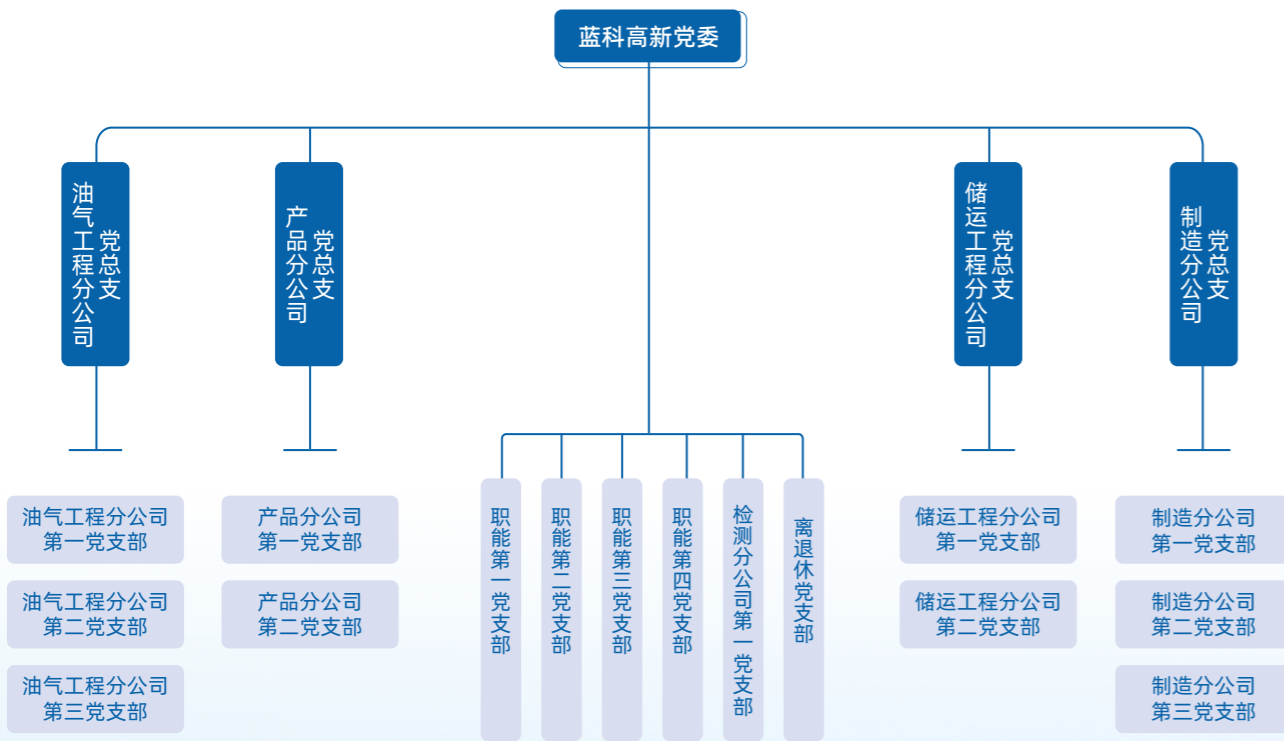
蓝科高新党委

油气工程分公司党总支

产品分公司党总支

储运工程分公司党总支

制造分公司党总支

油气工程分公司第一党支部

油气工程分公司第二党支部

油气工程分公司第三党支部

产品分公司第一党支部

产品分公司第二党支部

职能第一党支部

职能第二党支部

职能第三党支部

职能第四党支部

检测分公司第一党支部

离退休党支部

储运工程分公司第一党支部

储运工程分公司第二党支部

制造分公司第一党支部

制造分公司第二党支部

制造分公司第三党支部